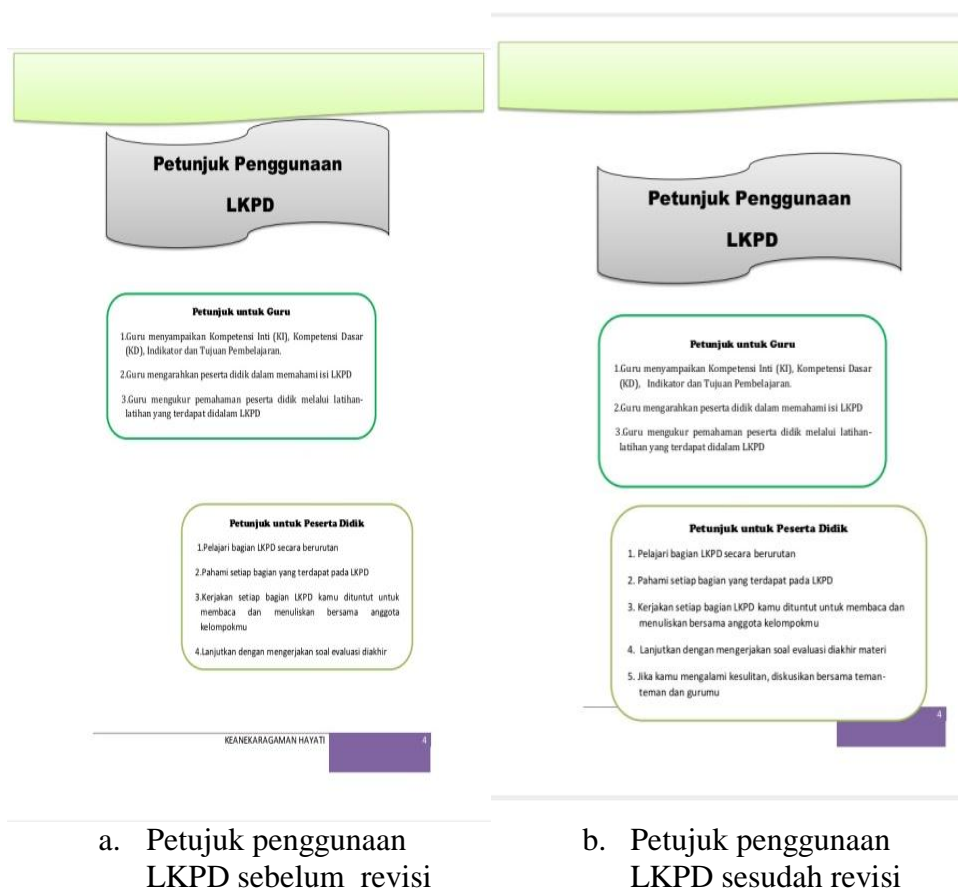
Petunjuk Penggunaan

LKPD

Petunjuk untuk Guru

1.Guru menyampaikan Kompetensi Inti (KI), Kompetensi Dasar (KD), Indikator dan Tujuan Pembelajaran.

2.Guru mengarahkan peserta didik dalam memahami isi LKPD

3.Guru mengukur pemahaman peserta didik melalui latihan-latihan yang terdapat didalam LKPD

Petunjuk untuk Peserta Didik

1.Pelajari bagian LKPD secara berurutan

2.Pahami setiap bagian yang terdapat pada LKPD

3.Kerjakan setiap bagian LKPD kamu dituntut untuk membaca dan menuliskan bersama anggota kelompokmu

4.Lanjutkan dengan mengerjakan soal evaluasi diakhir

KEANEKARAGAMAN HAYATI 4

Petunjuk Penggunaan

LKPD

Petunjuk untuk Guru

1.Guru menyampaikan Kompetensi Inti (KI), Kompetensi Dasar (KD), Indikator dan Tujuan Pembelajaran.

2.Guru mengarahkan peserta didik dalam memahami isi LKPD

3.Guru mengukur pemahaman peserta didik melalui latihan-latihan yang terdapat didalam LKPD

Petunjuk untuk Peserta Didik

1. Pelajari bagian LKPD secara berurutan

2. Pahami setiap bagian yang terdapat pada LKPD

3. Kerjakan setiap bagian LKPD kamu dituntut untuk membaca dan menuliskan bersama anggota kelompokmu

4. Lanjutkan dengan mengerjakan soal evaluasi diakhir materi

5. Jika kamu mengalami kesulitan, diskusikan bersama teman-teman dan gurumu

4

a. Petujuk penggunaan LKPD sebelum revisi

b. Petujuk penggunaan LKPD sesudah revisi